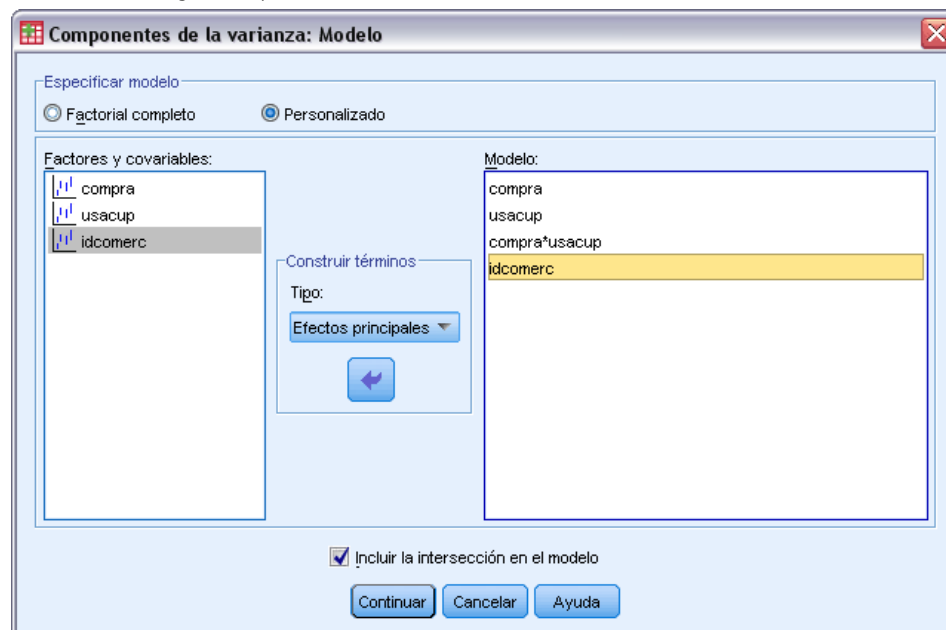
Componentes de la varianza: Modelo

Especificar modelo
Factorial completo
Personalizado

Factores y covariables:
compra
usacup
idcomerc

Construir términos
Tipo:
Efectos principales

Modelo:
compra
usacup
compra*usacup
idcomerc

Incluir la intersección en el modelo

Continuar
Cancelar
Ayuda